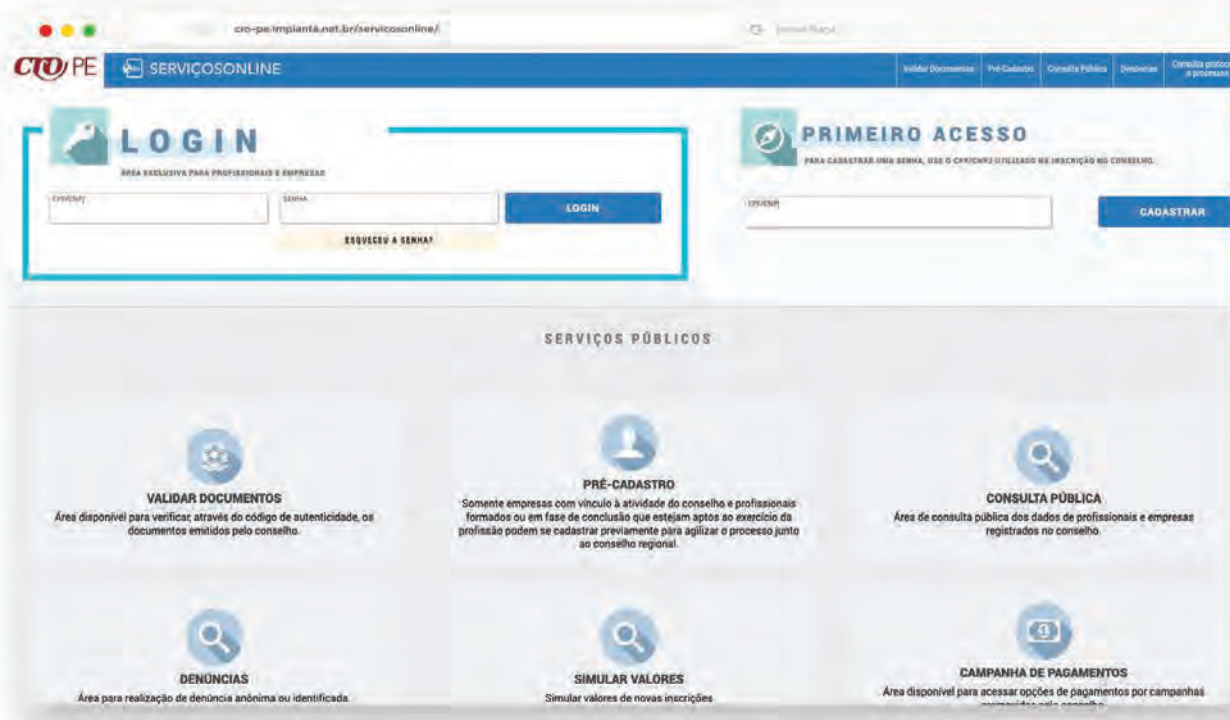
cro-pe.implanta.net.br/servicosonline/

CRO PE SERVIÇOSONLINE

Validar Documentos | Pré-Cadastro | Consulta Pública | Denúncias | Consulta protocolo e processos

LOGIN

ÁREA EXCLUSIVA PARA PROFISSIONAIS E EMPRESAS

CPF/CNPJ

SENHA

LOGIN

ESQUECEU A SENHA?

PRIMEIRO ACESSO

PARA CADASTRAR UMA SENHA, USE O CPF/CNPJ UTILIZADO NA INSCRIÇÃO NO CONSELHO.

CPF/CNPJ

CADASTRAR

SERVIÇOS PÚBLICOS

VALIDAR DOCUMENTOS
Área disponível para verificar, através do código de autenticidade, os documentos emitidos pelo conselho.

PRÉ-CADASTRO
Somente empresas com vínculo à atividade do conselho e profissionais formados ou em fase de conclusão que estejam aptos ao exercício da profissão podem se cadastrar previamente para agilizar o processo junto ao conselho regional.

CONSULTA PÚBLICA
Área de consulta pública dos dados de profissionais e empresas registrados no conselho.

DENÚNCIAS
Área para realização de denúncia anônima ou identificada.

SIMULAR VALORES
Simular valores de novas inscrições

CAMPANHA DE PAGAMENTOS
Área disponível para acessar opções de pagamentos por campanhas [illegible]